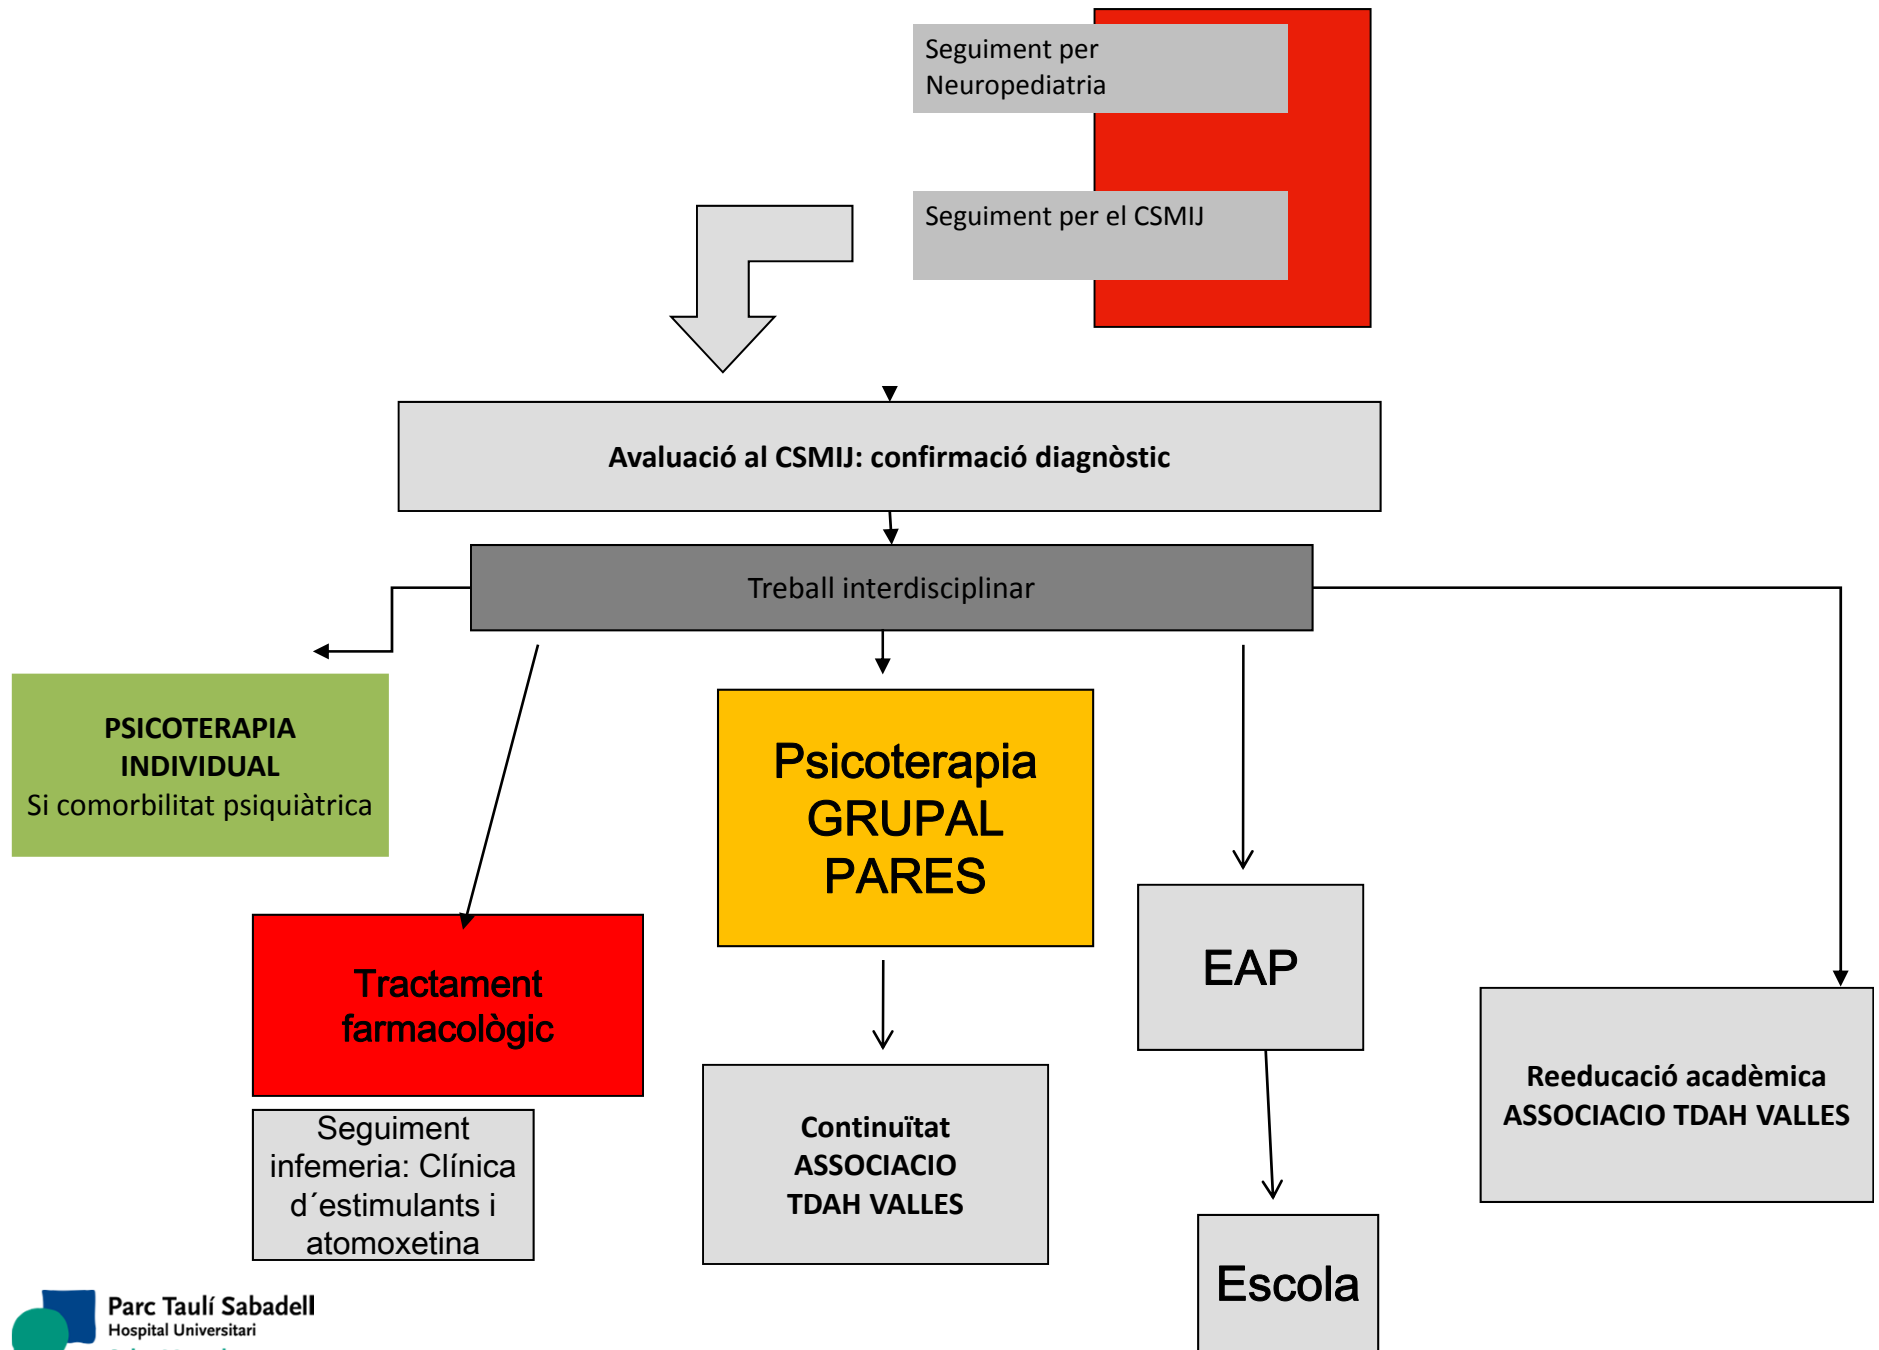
Seguiment per Neuropediatria

Seguiment per el CSMIJ

Avaluació al CSMIJ: confirmació diagnòstic

Treball interdisciplinar

PSICOTERAPIA INDIVIDUAL
Si comorbilitat psiquiàtrica

Psicoterapia GRUPAL PARES

EAP

Tractament farmacològic

Seguiment infemeria: Clínica d´estimulants i atomoxetina

Continuïtat ASSOCIACIO TDAH VALLES

Reeducació acadèmica ASSOCIACIO TDAH VALLES

Escola

Parc Taulí Sabadell
Hospital Universitari
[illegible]